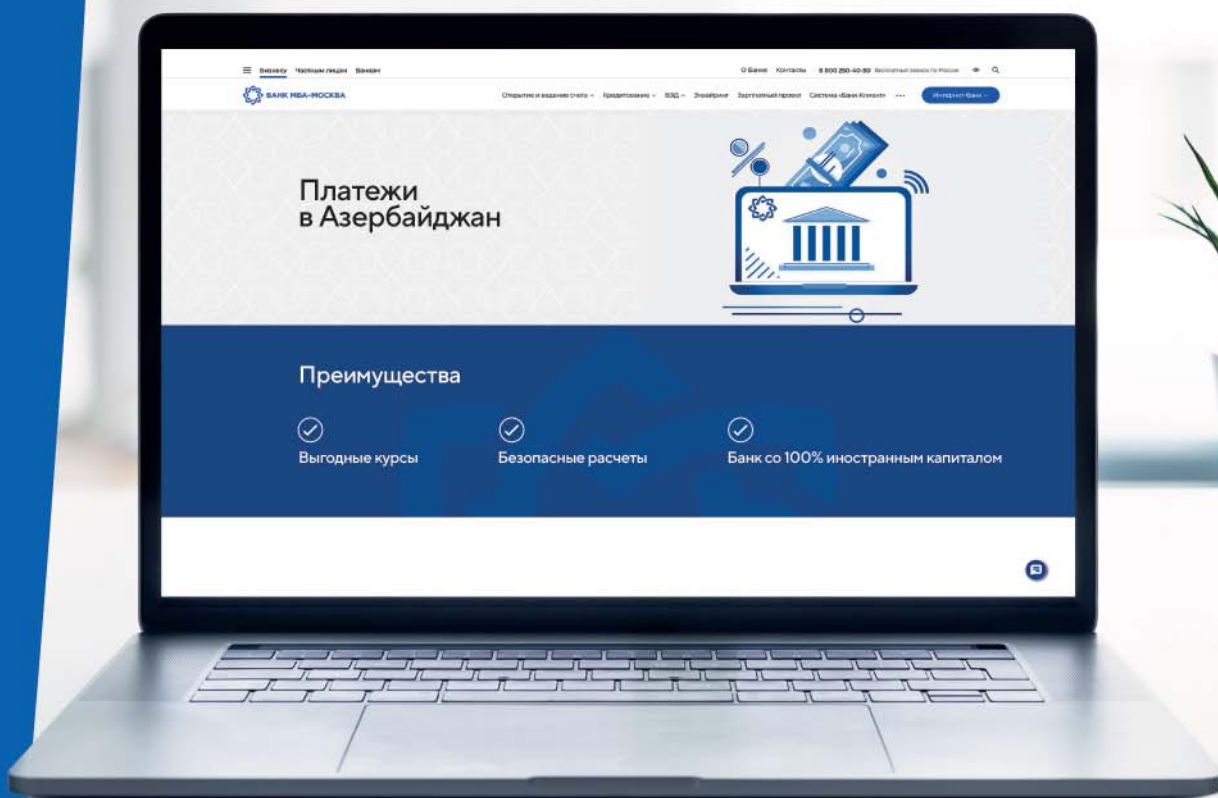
Бизнесу Частным лицам Банкам

О Банке Контакты 8 800 250-40-50 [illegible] ⊙ Q

БАНК МБА-МОСКВА

Открытие и ведение счета Кредитование ВЭД Эквайринг Зарплатный проект Система «Банк-Клиент» ··· Интернет-банк

Платежи в Азербайджан

Преимущества

Выгодные курсы

Безопасные расчеты

Банк со 100% иностранным капиталом